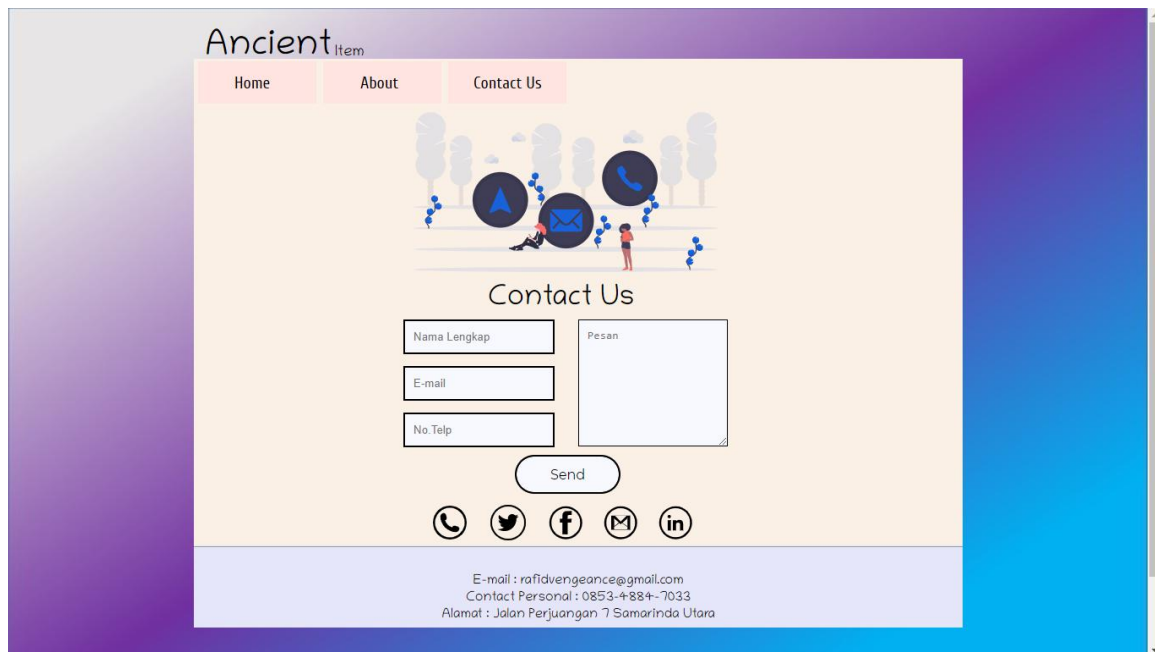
Ancient Item

Home
About
Contact Us

Contact Us

Nama Lengkap
E-mail
No.Telp
Pesan

Send

E-mail : rafidvengeance@gmail.com
Contact Personal : 0853-4884-7033
Alamat : Jalan Perjuangan 7 Samarinda Utara